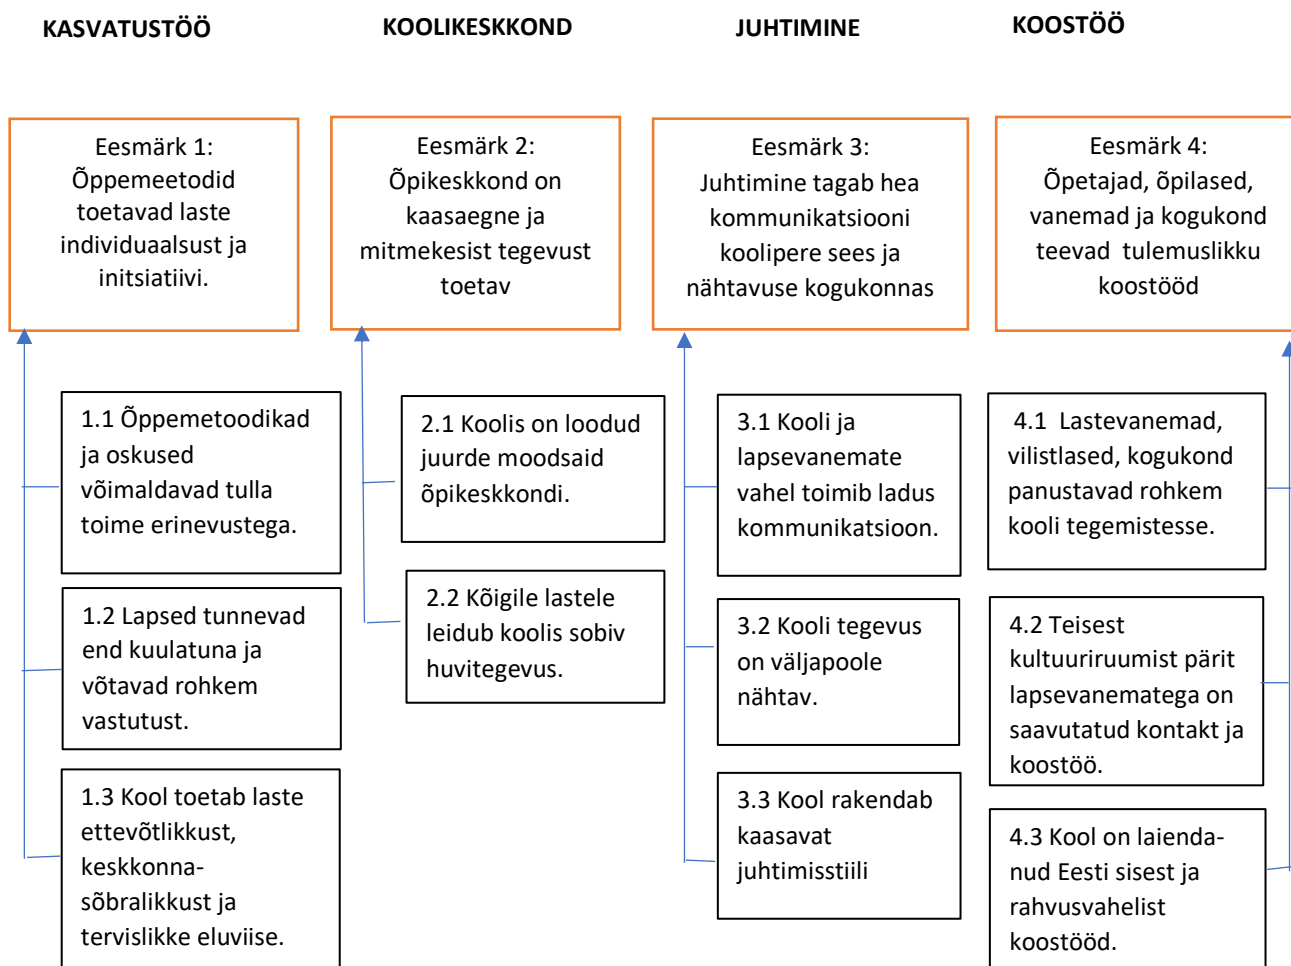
KASVATUSTÖÖ

Eesmärk 1: Õppemeetodid toetavad laste individuaalsust ja initsiatiivi.

1.1 Õppemetoodikad ja oskused võimaldavad tulla toime erinevustega.

1.2 Lapsed tunnevad end kuulatuna ja võtavad rohkem vastutust.

1.3 Kool toetab laste ettevõtlikkust, keskkonna-sõbralikkust ja tervislikke eluviise.

KOOLIKESKKOND

Eesmärk 2: Õpikeskkond on kaasaegne ja mitmekesist tegevust toetav

2.1 Koolis on loodud juurde moodsaid õpikeskkondi.

2.2 Kõigile lastele leidub koolis sobiv huvitegevus.

JUHTIMINE

Eesmärk 3: Juhtimine tagab hea kommunikatsiooni koolipere sees ja nähtavuse kogukonnas

3.1 Kooli ja lapsevanemate vahel toimib ladus kommunikatsioon.

3.2 Kooli tegevus on väljapoole nähtav.

3.3 Kool rakendab kaasavat juhtimisstiili

KOOSTÖÖ

Eesmärk 4: Õpetajad, õpilased, vanemad ja kogukond teevad tulemuslikku koostööd

4.1 Lastevanemad, vilistlased, kogukond panustavad rohkem kooli tegemistesse.

4.2 Teisest kultuuriruumist pärit lapsevanematega on saavutatud kontakt ja koostöö.

4.3 Kool on laiendanud Eesti sisest ja rahvusvahelist koostööd.